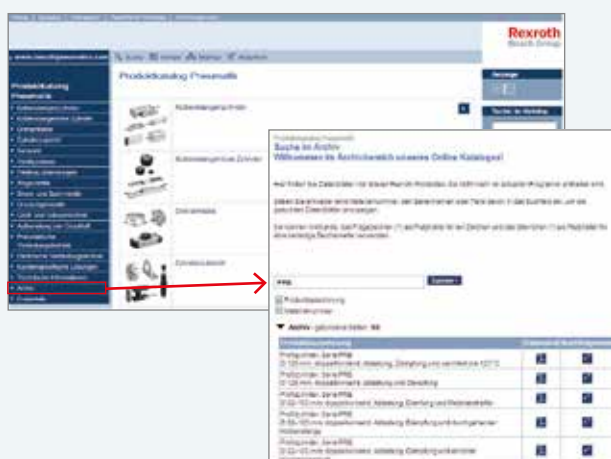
Rexroth
Bosch Group

www.boschrexroth.com

Produktkatalog Pneumatik

Produktkatalog Pneumatik

Kolbenstangenzylinder

Kolbenstangenlose Zylinder

Drehantriebe

Greifer

Archiv

Produktkatalog Pneumatik
Suche im Archiv
Willkommen im Archivbereich unseres Online Katalogs!

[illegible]

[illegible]

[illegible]

PRE

Produktbezeichnung
Materialnummer

Archiv - gefundene Treffer: 96

Profilzylinder, Serie PRE
Profilzylinder, Serie PRE
Profilzylinder, Serie PRE
Profilzylinder, Serie PRE
Profilzylinder, Serie PRE